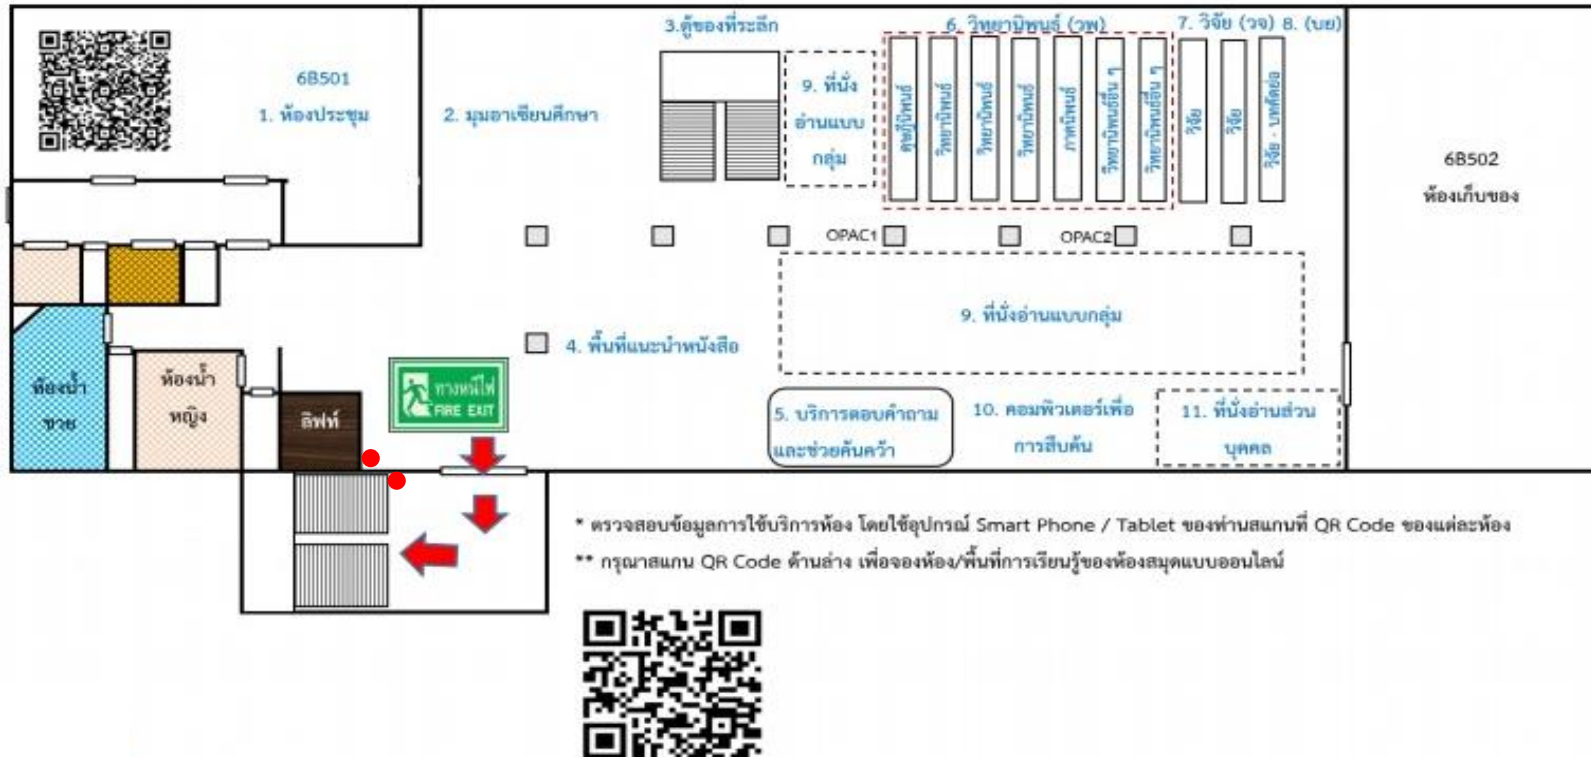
6B501
1. ห้องประชุม

2. มุมอาเซียนศึกษา

3.ตู้ของที่ระลึก

9. ที่นั่งอ่านแบบกลุ่ม

6. วิทยานิพนธ์ (วพ)

ครุศาสตร์

วิทยานิพนธ์

วิทยานิพนธ์

วิทยานิพนธ์

ภาคนิพนธ์

วิทยานิพนธ์อื่น ๆ

วิทยานิพนธ์อื่น ๆ

7. วิจัย (วจ) 8. (บย)

วิจัย

วิจัย

วิจัย - บทคัดย่อ

6B502
ห้องเก็บของ

OPAC1

OPAC2

9. ที่นั่งอ่านแบบกลุ่ม

4. พื้นที่แนะนำหนังสือ

ห้องน้ำชาย

ห้องน้ำหญิง

ลิฟท์

ทางหนีไฟ FIRE EXIT

5. บริการตอบคำถามและช่วยค้นคว้า

10. คอมพิวเตอร์เพื่อการสืบค้น

11. ที่นั่งอ่านส่วนบุคคล

* ตรวจสอบข้อมูลการใช้บริการห้อง โดยใช้อุปกรณ์ Smart Phone / Tablet ของท่านสแกนที่ QR Code ของแต่ละห้อง

** กรุณาสแกน QR Code ด้านล่าง เพื่อจองห้อง/พื้นที่การเรียนรู้ของห้องสมุดแบบออนไลน์